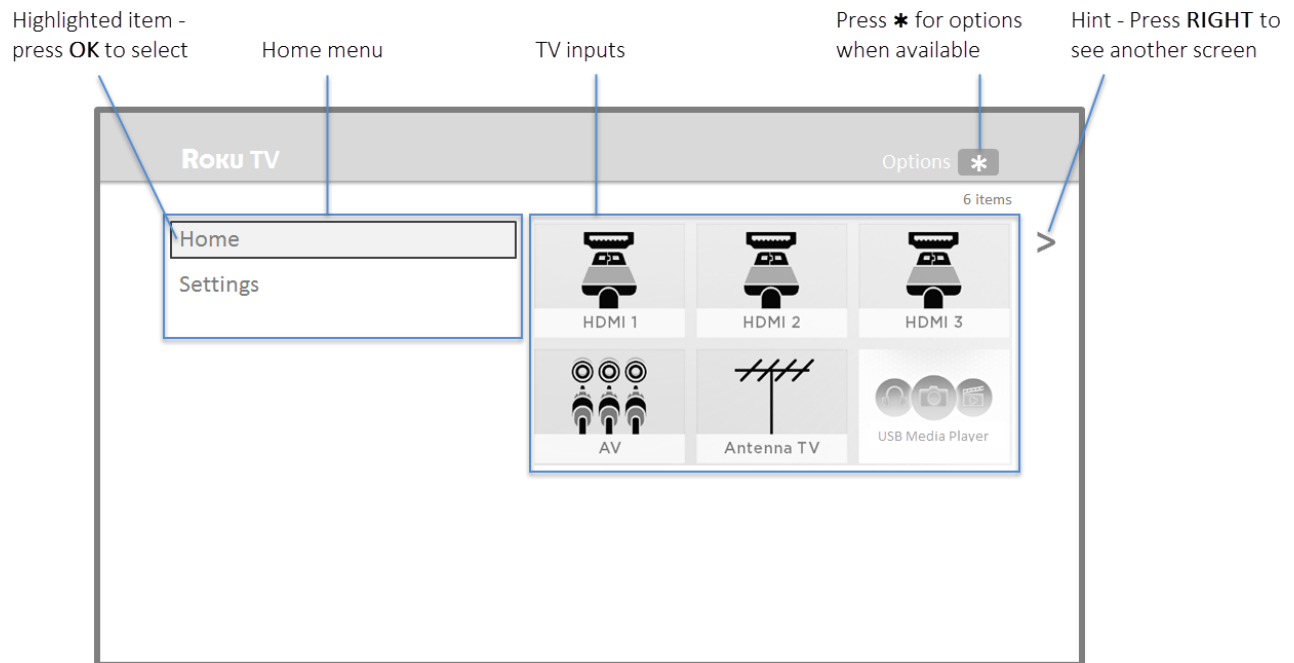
Highlighted item - press **OK** to select

Home menu

TV inputs

Press ✱ for options when available

Hint - Press **RIGHT** to see another screen

Roku TV

Options ✱

6 items

Home

Settings

HDMI 1

HDMI 2

HDMI 3

AV

Antenna TV

USB Media Player

>